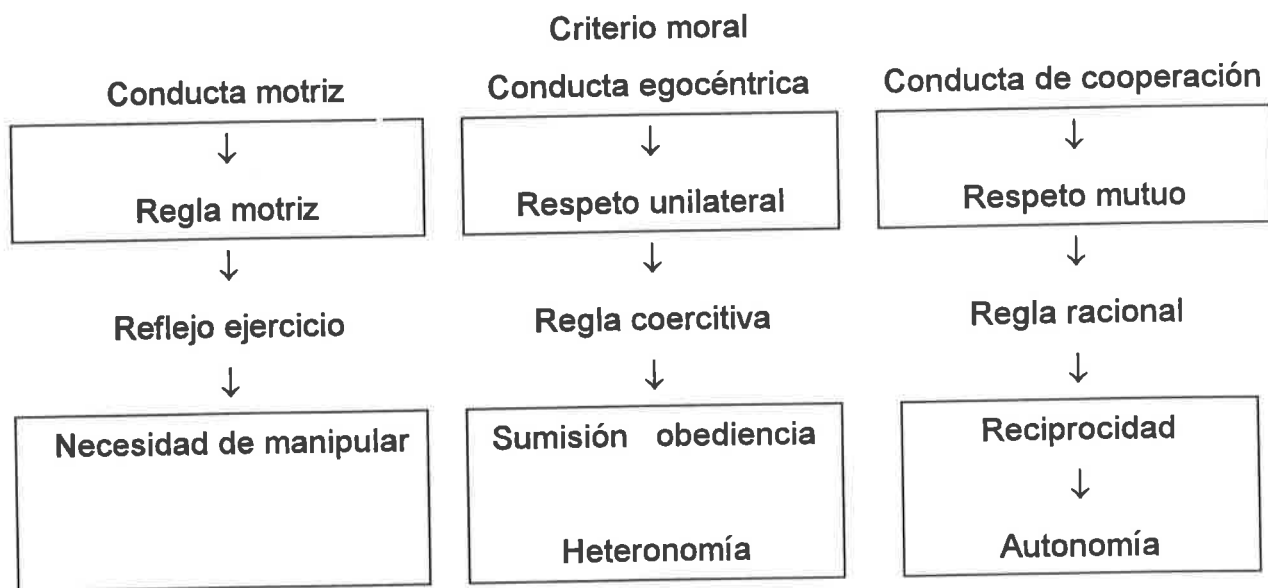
Criterio moral

Conducta motriz
↓
Regla motriz
↓
Reflejo ejercicio
↓
Necesidad de manipular

Conducta egocéntrica
↓
Respeto unilateral
↓
Regla coercitiva
↓
Sumisión obediencia

Heteronomía

Conducta de cooperación
↓
Respeto mutuo
↓
Regla racional
↓
Reciprocidad
↓
Autonomía